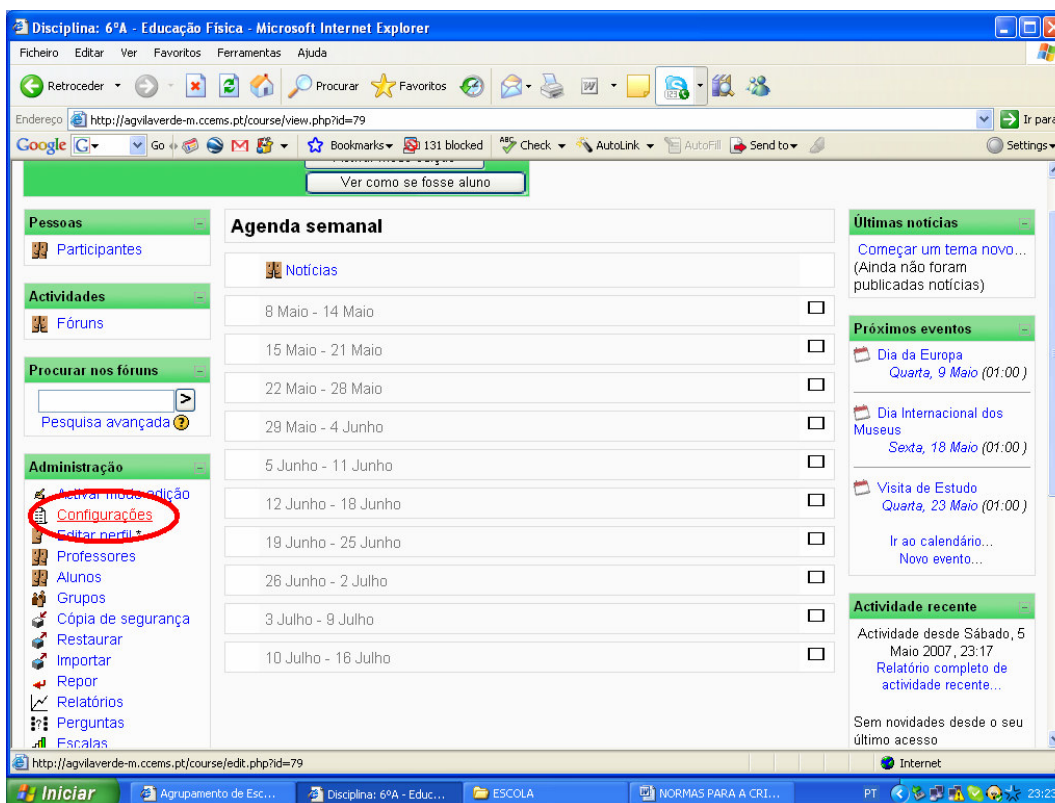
Disciplina: 6ºA - Educação Física - Microsoft Internet Explorer

Ficheiro Editar Ver Favoritos Ferramentas Ajuda

Retroceder Procurar Favoritos

Endereço http://agvilaverde-m.ccems.pt/course/view.php?id=79 Ir para

Google G- Go Bookmarks 131 blocked Check AutoLink AutoFill Send to Settings

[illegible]

Ver como se fosse aluno

Pessoas
Participantes

Actividades
Fóruns

Procurar nos fóruns
Pesquisa avançada

Administração
Activar modo edição
Configurações
Editar perfil
Professores
Alunos
Grupos
Cópia de segurança
Restaurar
Importar
Repor
Relatórios
Perguntas
Escalas

Agenda semanal

Notícias

8 Maio - 14 Maio

15 Maio - 21 Maio

22 Maio - 28 Maio

29 Maio - 4 Junho

5 Junho - 11 Junho

12 Junho - 18 Junho

19 Junho - 25 Junho

26 Junho - 2 Julho

3 Julho - 9 Julho

10 Julho - 16 Julho

Últimas notícias
Começar um tema novo...
(Ainda não foram publicadas notícias)

Próximos eventos
Dia da Europa
Quarta, 9 Maio (01:00)

Dia Internacional dos Museus
Sexta, 18 Maio (01:00)

Visita de Estudo
Quarta, 23 Maio (01:00)

Ir ao calendário...
Novo evento...

Actividade recente
Actividade desde Sábado, 5 Maio 2007, 23:17
Relatório completo de actividade recente...

Sem novidades desde o seu último acesso

http://agvilaverde-m.ccems.pt/course/edit.php?id=79
Internet

Iniciar Agrupamento de Esc... Disciplina: 6ºA - Educ... ESCOLA NORMAS PARA A CRI... PT 23:2